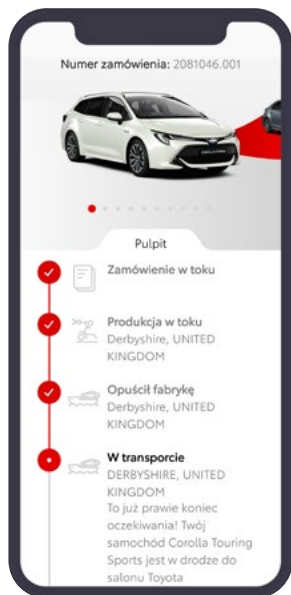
Numer zamówienia: 2081046.001

Pulpit

Zamówienie w toku

Produkcja w toku
Derbyshire, UNITED KINGDOM

Opuścił fabrykę
Derbyshire, UNITED KINGDOM

W transporcie
DERBYSHIRE, UNITED KINGDOM
To już prawie koniec oczekiwania! Twój samochód Corolla Touring Sports jest w drodze do salonu Toyota